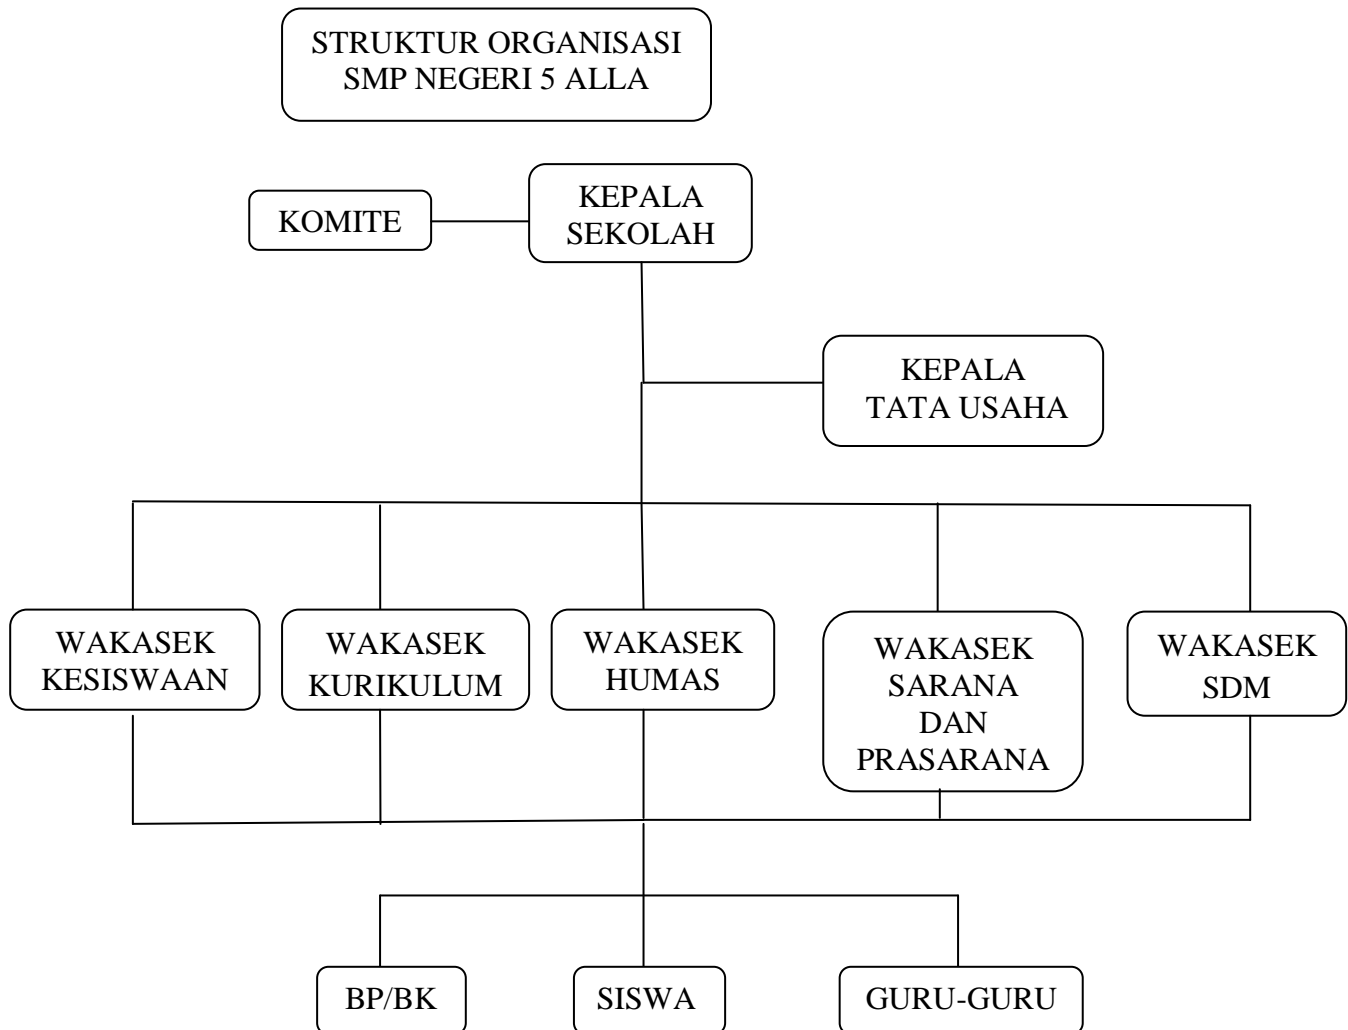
STRUKTUR ORGANISASI
SMP NEGERI 5 ALLA

KOMITE

KEPALA
SEKOLAH

KEPALA
TATA USAHA

WAKASEK
KESISWAAN

WAKASEK
KURIKULUM

WAKASEK
HUMAS

WAKASEK
SARANA
DAN
PRASARANA

WAKASEK
SDM

BP/BK

SISWA

GURU-GURU